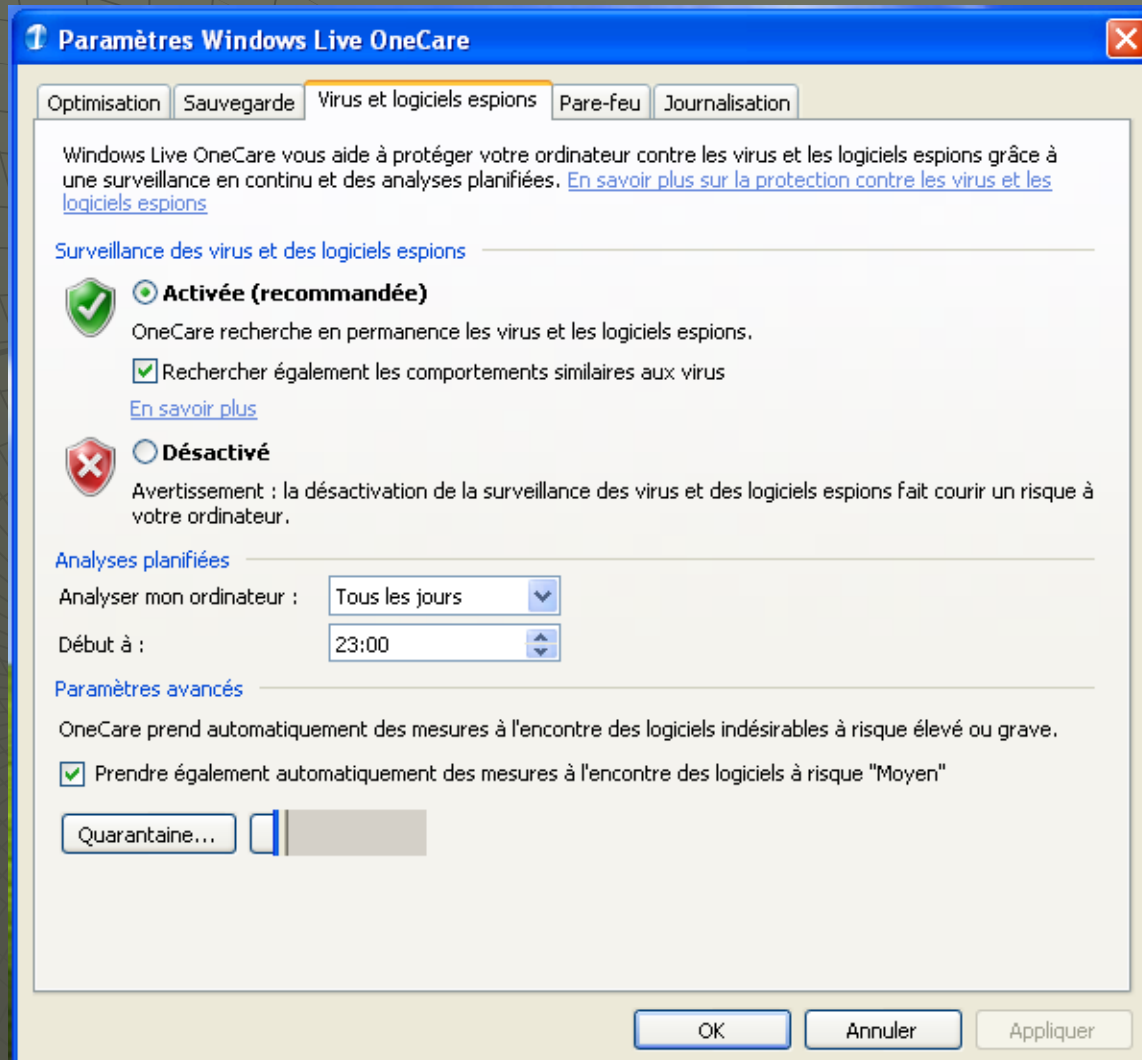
Paramètres Windows Live OneCare

Optimisation | Sauvegarde | Virus et logiciels espions | Pare-feu | Journalisation

Windows Live OneCare vous aide à protéger votre ordinateur contre les virus et les logiciels espions grâce à une surveillance en continu et des analyses planifiées. En savoir plus sur la protection contre les virus et les logiciels espions

Surveillance des virus et des logiciels espions

Activée (recommandée)

OneCare recherche en permanence les virus et les logiciels espions.

Rechercher également les comportements similaires aux virus

En savoir plus

Désactivé

Avertissement : la désactivation de la surveillance des virus et des logiciels espions fait courir un risque à votre ordinateur.

Analyses planifiées

Analyser mon ordinateur : Tous les jours

Début à : 23:00

Paramètres avancés

OneCare prend automatiquement des mesures à l'encontre des logiciels indésirables à risque élevé ou grave.

Prendre également automatiquement des mesures à l'encontre des logiciels à risque "Moyen"

Quarantaine...

OK Annuler Appliquer